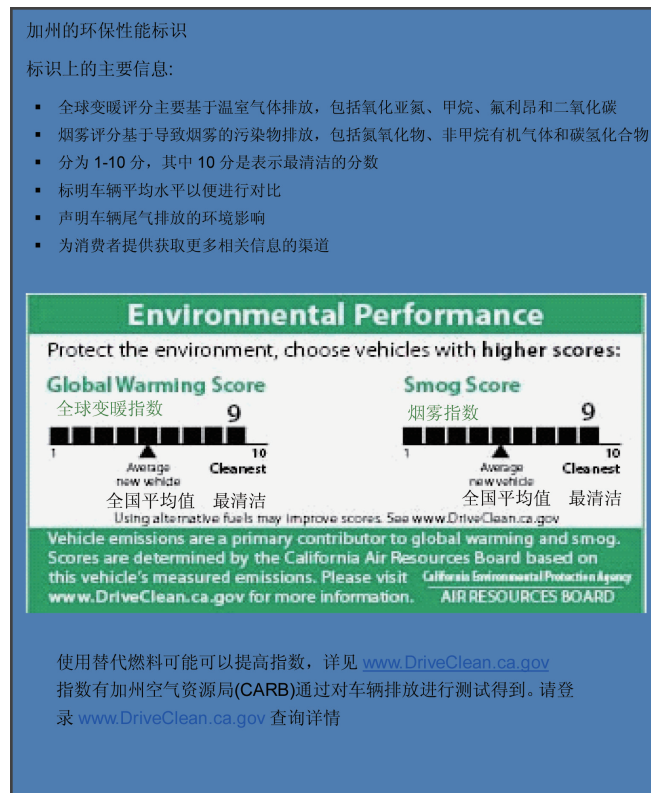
加州的环保性能标识

标识上的主要信息:

- 全球变暖评分主要基于温室气体排放，包括氧化亚氮、甲烷、氟利昂和二氧化碳
- 烟雾评分基于导致烟雾的污染物排放，包括氮氧化物、非甲烷有机气体和碳氢化合物
- 分为 1-10 分，其中 10 分是表示最清洁的分数
- 标明车辆平均水平以便进行对比
- 声明车辆尾气排放的环境影响
- 为消费者提供获取更多相关信息的渠道

Environmental Performance

Protect the environment, choose vehicles with higher scores:

Global Warming Score
全球变暖指数
9
1 10
Average new vehicle Cleanest
全国平均值 最清洁

Smog Score
烟雾指数
9
1 10
Average new vehicle Cleanest
全国平均值 最清洁

Using alternative fuels may improve scores. See www.DriveClean.ca.gov

Vehicle emissions are a primary contributor to global warming and smog. Scores are determined by the California Air Resources Board based on this vehicle's measured emissions. Please visit www.DriveClean.ca.gov for more information.

California Environmental Protection Agency
AIR RESOURCES BOARD

使用替代燃料可能可以提高指数，详见 www.DriveClean.ca.gov
指数有加州空气资源局(CARB)通过对车辆排放进行测试得到。请登录 www.DriveClean.ca.gov 查询详情